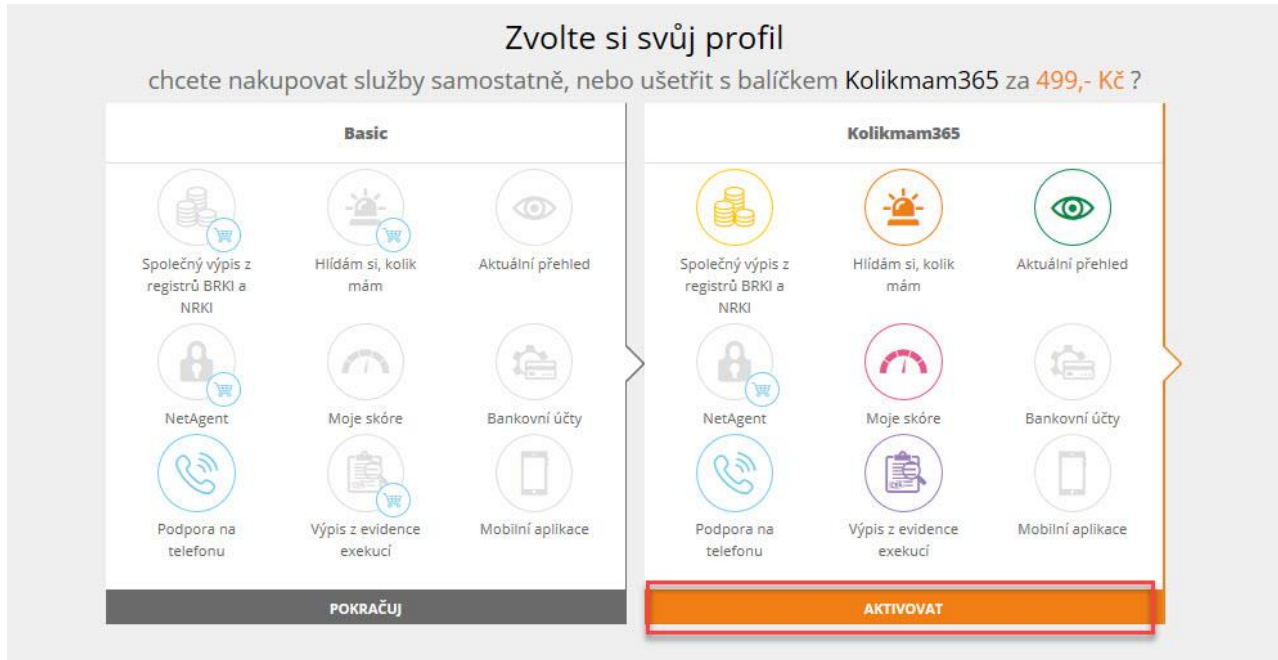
Zvolte si svůj profil

chcete nakupovat služby samostatně, nebo ušetřit s balíčkem Kolikmam365 za 499,- Kč ?

Basic

Společný výpis z registrů BRKI a NRKI

Hlídám si, kolik mám

Aktuální přehled

NetAgent

Moje skóre

Bankovní účty

Podpora na telefonu

Výpis z evidence exekucí

Mobilní aplikace

POKRAČUJ

Kolikmam365

Společný výpis z registrů BRKI a NRKI

Hlídám si, kolik mám

Aktuální přehled

NetAgent

Moje skóre

Bankovní účty

Podpora na telefonu

Výpis z evidence exekucí

Mobilní aplikace

AKTIVOVAT